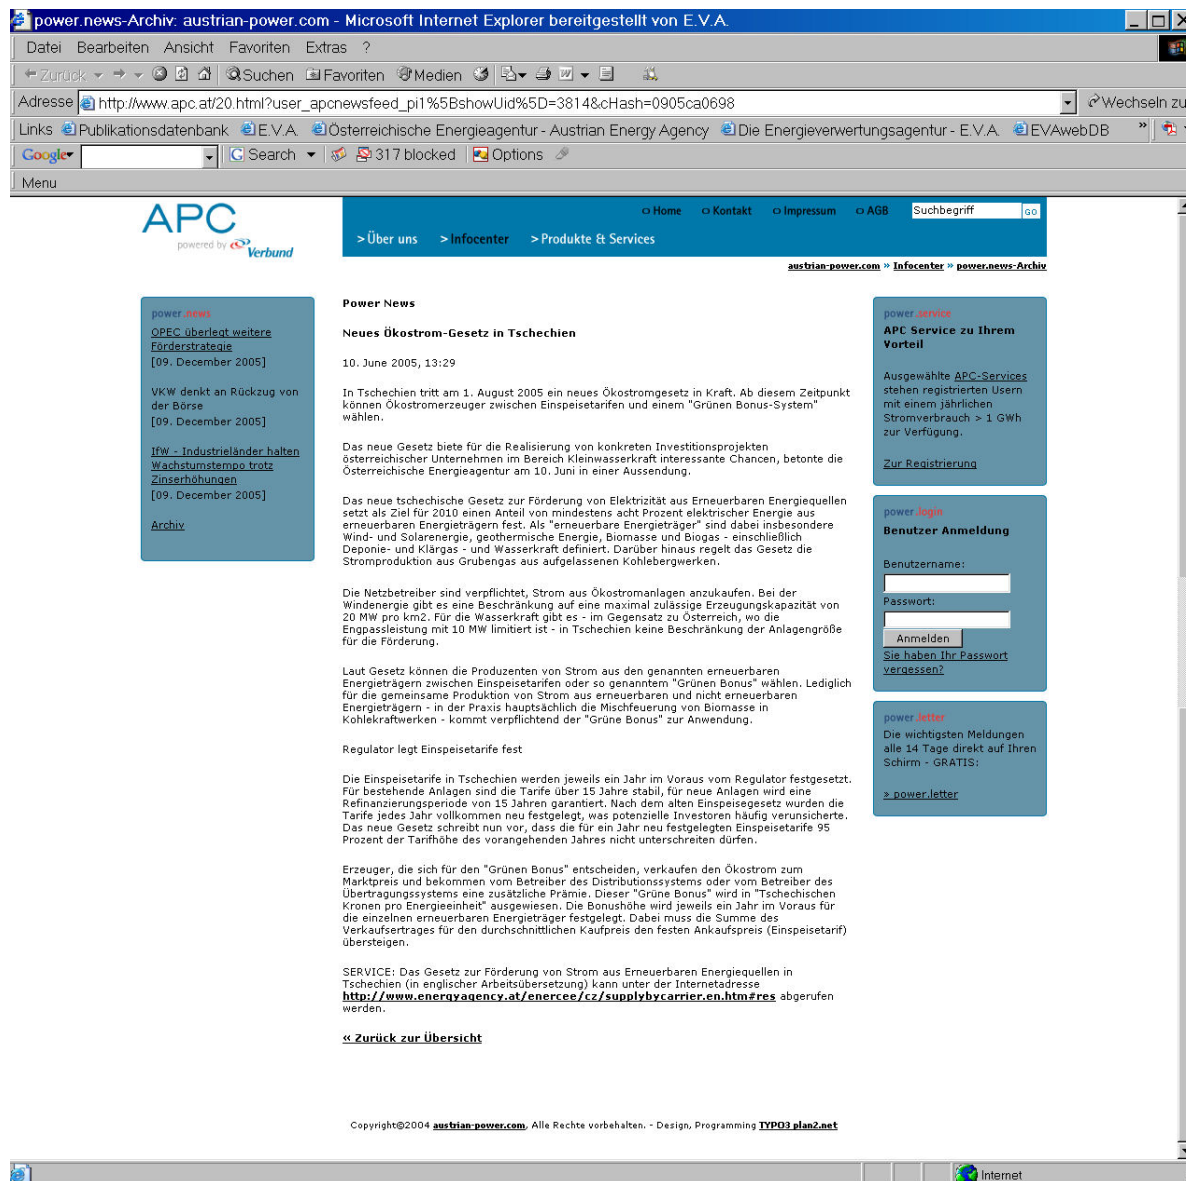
power.news-Archiv: austrian-power.com - Microsoft Internet Explorer bereitgestellt von E.V.A.

Datei Bearbeiten Ansicht Favoriten Extras ?

Zurück Suchen Favoriten Medien

Adresse http://www.apc.at/20.html?user_apcnewsfeed_pi1%5BshowUid%5D=3814&cHash=0905ca0698 Wechseln zu

Links Publikationsdatenbank E.V.A. Österreichische Energieagentur - Austrian Energy Agency Die Energieverwertungsagentur - E.V.A. EVAwebDB

Google Search 317 blocked Options

Menu

APC powered by Verbund

Home Kontakt Impressum AGB Suchbegriff GO

> Über uns > Infocenter > Produkte & Services

austrian-power.com » Infocenter » power.news-Archiv

power.news

OPEC überlegt weitere Förderstrategie
[09. December 2005]

VKW denkt an Rückzug von der Börse
[09. December 2005]

IfW - Industrieländer halten Wachstumstempo trotz Zinserhöhungen
[09. December 2005]

Archiv

Power News

Neues Ökostrom-Gesetz in Tschechien

10. June 2005, 13:29

In Tschechien tritt am 1. August 2005 ein neues Ökostromgesetz in Kraft. Mit diesem Zeitpunkt können Ökostromerzeuger zwischen Einspeisetarifen und einem "Grünen Bonus-System" wählen.

Das neue Gesetz biete für die Realisierung von konkreten Investitionsprojekten österreichischer Unternehmen im Bereich Kleinwasserkraft interessante Chancen, betonte die Österreichische Energieagentur am 10. Juni in einer Aussendung.

Das neue tschechische Gesetz zur Förderung von Elektrizität aus Erneuerbaren Energiequellen setzt als Ziel für 2010 einen Anteil von mindestens acht Prozent elektrischer Energie aus erneuerbaren Energieträgern fest. Als "erneuerbare Energieträger" sind dabei insbesondere Wind- und Solarenergie, geothermische Energie, Biomasse und Biogas - einschließlich Deponie- und Klärgas - und Wasserkraft definiert. Darüber hinaus regelt das Gesetz die Stromproduktion aus Grubengas aus aufgelassenen Kohlebergwerken.

Die Netzbetreiber sind verpflichtet, Strom aus Ökostromanlagen anzukaufen. Bei der Windenergie gibt es eine Beschränkung auf eine maximal zulässige Erzeugungskapazität von 20 MW pro km2. Für die Wasserkraft gibt es - im Gegensatz zu Österreich, wo die Engpassleistung mit 10 MW limitiert ist - in Tschechien keine Beschränkung der Anlagengröße für die Förderung.

Laut Gesetz können die Produzenten von Strom aus den genannten erneuerbaren Energieträgern zwischen Einspeisetarifen oder so genanntem "Grünen Bonus" wählen. Lediglich für die gemeinsame Produktion von Strom aus erneuerbaren und nicht erneuerbaren Energieträgern - in der Praxis hauptsächlich die Mischfeuerung von Biomasse in Kohlekraftwerken - kommt verpflichtend der "Grüne Bonus" zur Anwendung.

Regulator legt Einspeisetarife fest

Die Einspeisetarife in Tschechien werden jeweils ein Jahr im Voraus vom Regulator festgesetzt. Für bestehende Anlagen sind die Tarife über 15 Jahre stabil, für neue Anlagen wird eine Refinanzierungsperiode von 15 Jahren garantiert. Nach dem alten Einspeisegesetz wurden die Tarife jedes Jahr vollkommen neu festgelegt, was potenzielle Investoren häufig verunsicherte. Das neue Gesetz schreibt nun vor, dass die für ein Jahr neu festgelegten Einspeisetarife 95 Prozent der Tarifhöhe des vorangehenden Jahres nicht unterschreiten dürfen.

Erzeuger, die sich für den "Grünen Bonus" entscheiden, verkaufen den Ökostrom zum Marktpreis und bekommen vom Betreiber des Distributionssystems oder vom Betreiber des Übertragungssystems eine zusätzliche Prämie. Dieser "Grüne Bonus" wird in "Tschechischen Kronen pro Energieeinheit" ausgewiesen. Die Bonushöhe wird jeweils ein Jahr im Voraus für die einzelnen erneuerbaren Energieträger festgelegt. Dabei muss die Summe des Verkaufsertrages für den durchschnittlichen Kaufpreis den festen Ankaufspreis (Einspeisetarif) übersteigen.

SERVICE: Das Gesetz zur Förderung von Strom aus Erneuerbaren Energiequellen in Tschechien (in englischer Arbeitsübersetzung) kann unter der Internetadresse http://www.energyagency.at/enercee/cz/supplybycarrier.en.htm#res abgerufen werden.

« Zurück zur Übersicht

Copyright©2004 austrian-power.com, Alle Rechte vorbehalten. - Design, Programming TYPO3 plan2.net

power.service
APC Service zu Ihrem Vorteil

Ausgewählte APC-Services stehen registrierten Usern mit einem jährlichen Stromverbrauch > 1 GWh zur Verfügung.

Zur Registrierung

power.login
Benutzer Anmeldung

Benutzername:

Passwort:

Anmelden

Sie haben Ihr Passwort vergessen?

power.letter
Die wichtigsten Meldungen alle 14 Tage direkt auf Ihren Schirm - GRATIS:

» power.letter

Internet